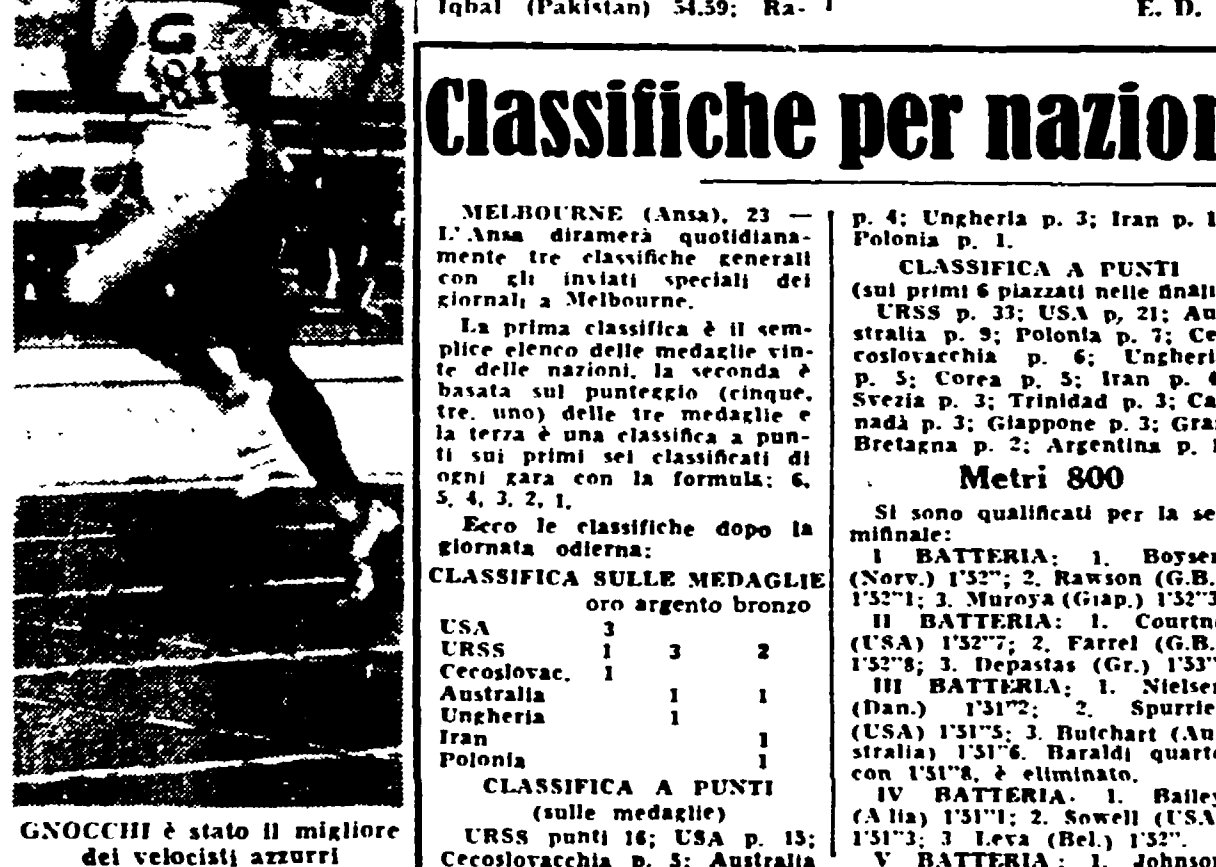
Iqbal (Pakistan) 54.59; Ra-

E. D.

Classifiche per nazion

GNOCCHI è stato il migliore dei velocisti azzurri

MELBOURNE (Ansa), 23 — L'Ansa diramerà quotidianamente tre classifiche generali con gli inviati speciali dei giornali a Melbourne.

La prima classifica è il semplice elenco delle medaglie vinte delle nazioni, la seconda è basata sul punteggio (cinque, tre, uno) delle tre medaglie e la terza è una classifica a punti sui primi sei classificati di ogni gara con la formula: 6, 5, 4, 3, 2, 1.

Ecco le classifiche dopo la giornata odierna:

CLASSIFICA SULLE MEDAGLIE

| | oro | argento | bronzo |
|---|---|---|---|
| USA | 3 | | |
| URSS | 1 | 3 | 2 |
| Cecoslovac. | 1 | | |
| Australia | | 1 | 1 |
| Ungheria | | 1 | |
| Iran | | | 1 |
| Polonia | | | 1 |

CLASSIFICA A PUNTI (sulle medaglie)

URSS punti 16; USA p. 15; Cecoslovacchia p. 5; Australia p. 4; Ungheria p. 3; Iran p. 1 Polonia p. 1.

CLASSIFICA A PUNTI (sui primi 6 piazzati nelle finali)

URSS p. 33; USA p. 21; Australia p. 9; Polonia p. 7; Cecoslovacchia p. 6; Ungheri p. 5; Corea p. 5; Iran p. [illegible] Svezia p. 3; Trinidad p. 3; Canadà p. 3; Giappone p. 3; Gran Bretagna p. 2; Argentina p. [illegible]

Metri 800

Si sono qualificati per la semifinale:

I BATTERIA: 1. Boyser (Norv.) 1'52"; 2. Rawson (G.B.) 1'52"1; 3. Muroya (Giap.) 1'52"3

II BATTERIA: 1. Courtn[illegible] (USA) 1'52"7; 2. Farrel (G.B.) 1'52"8; 3. Depastas (Gr.) 1'53"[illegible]

III BATTERIA: 1. Nielsen (Dan.) 1'51"2; 2. Spurrie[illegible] (USA) 1'51"5; 3. Butchart (Australia) 1'51"6. Baraldi quarto con 1'51"8, è eliminato.

IV BATTERIA. 1. Bailey (A lia) 1'51"1; 2. Sowell (USA) 1'51"3; 3 Leva (Bel.) 1'52".

V BATTERIA: 1. Johnso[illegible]